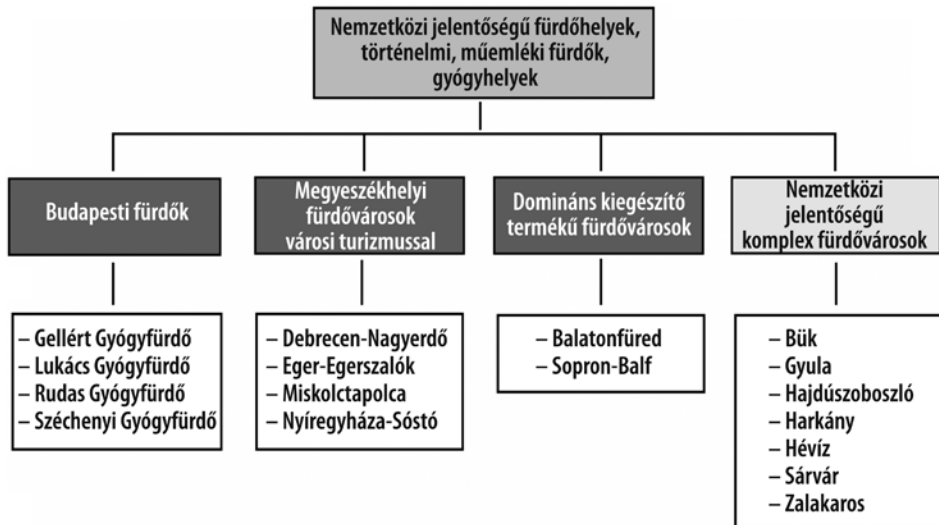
Nemzetközi jelentőségű fürdőhelyek, történelmi, műemléki fürdők, gyógyhelyek

Budapesti fürdők

– Gellért Gyógyfürdő
– Lukács Gyógyfürdő
– Rudas Gyógyfürdő
– Széchenyi Gyógyfürdő

Megyeszékhelyi fürdővárosok városi turizmussal

– Debrecen-Nagyerdő
– Eger-Egerszalók
– Miskolctapolca
– Nyíregyháza-Sóstó

Domináns kiegészítő termékű fürdővárosok

– Balatonfüred
– Sopron-Balf

Nemzetközi jelentőségű komplex fürdővárosok

– Bük
– Gyula
– Hajdúszoboszló
– Harkány
– Hévíz
– Sárvár
– Zalakaros